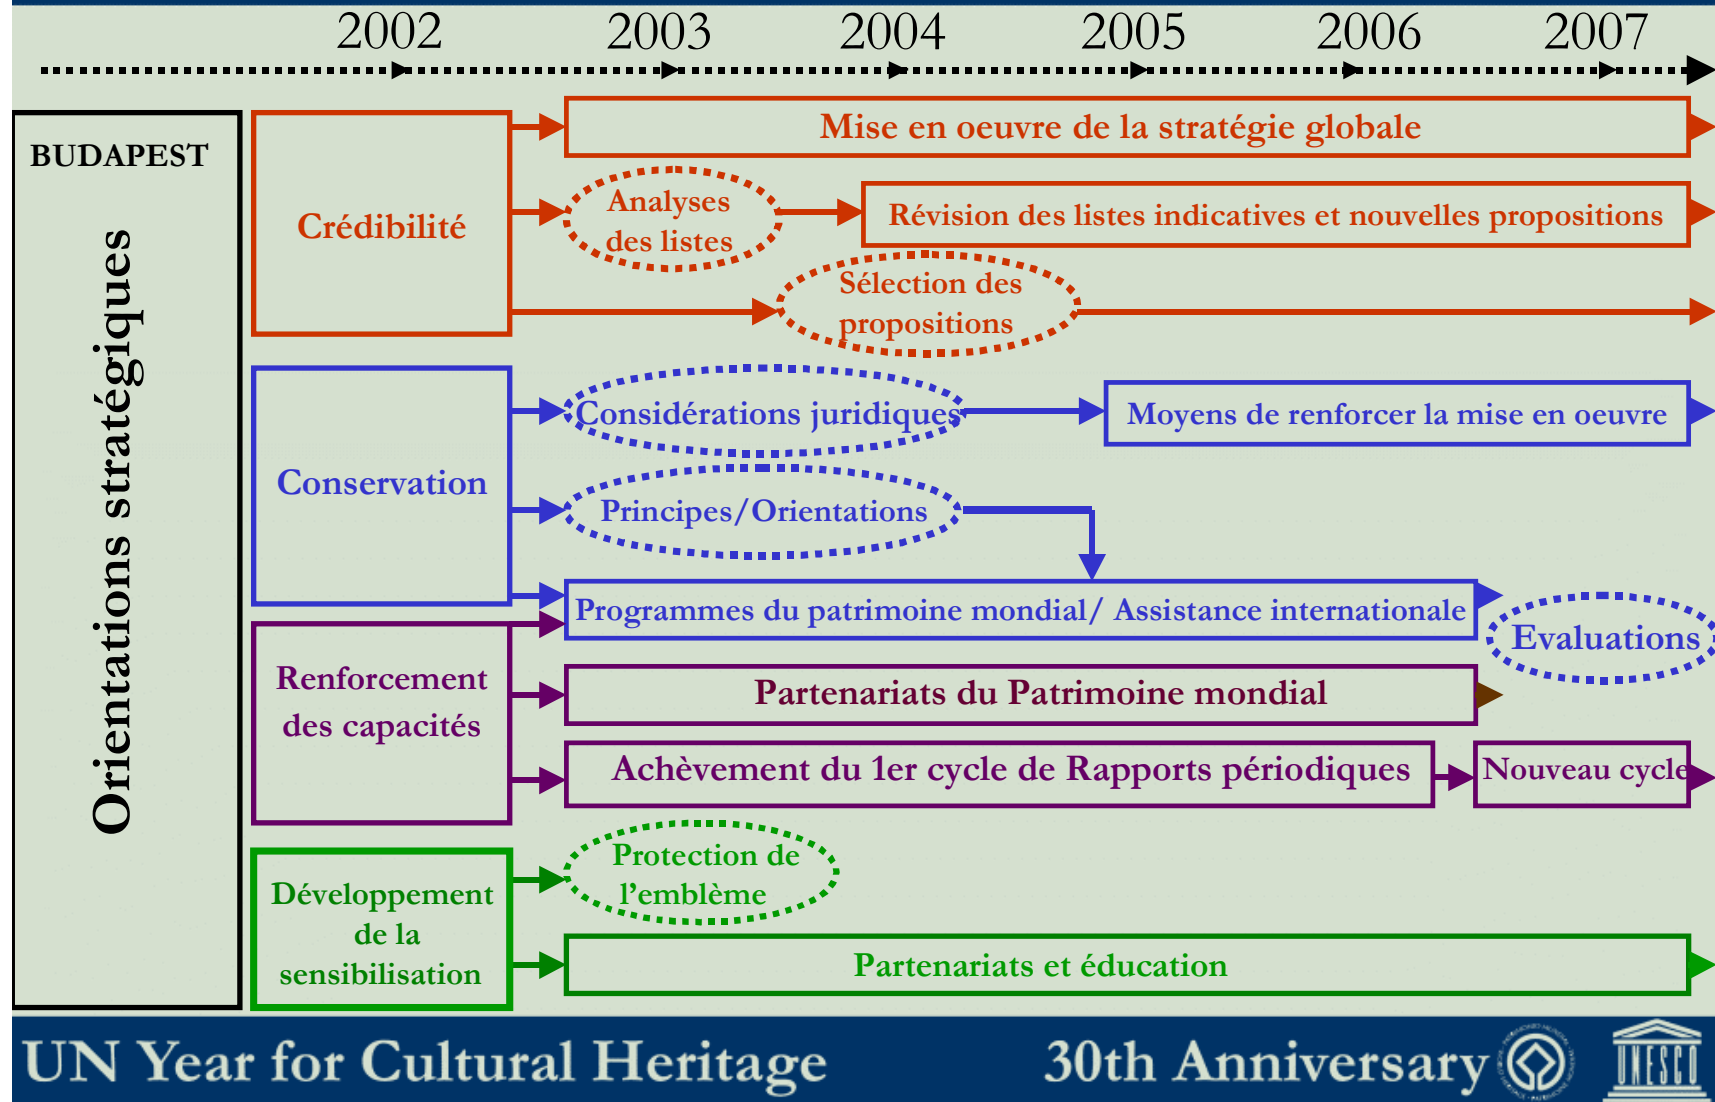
2002 2003 2004 2005 2006 2007

BUDAPEST

Orientations stratégiques

Crédibilité

Mise en oeuvre de la stratégie globale

Analyses des listes

Révision des listes indicatives et nouvelles propositions

Sélection des propositions

Conservation

Considérations juridiques

Moyens de renforcer la mise en oeuvre

Principes/Orientations

Programmes du patrimoine mondial/ Assistance internationale

Evaluations

Renforcement des capacités

Partenariats du Patrimoine mondial

Achèvement du 1er cycle de Rapports périodiques

Nouveau cycle

Développement de la sensibilisation

Protection de l'emblème

Partenariats et éducation

UN Year for Cultural Heritage

30th Anniversary

UNESCO